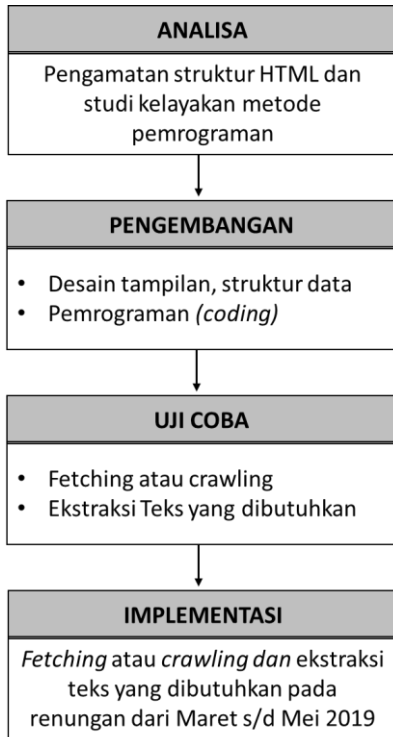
ANALISA

Pengamatan struktur HTML dan studi kelayakan metode pemrograman

PENGEMBANGAN

• Desain tampilan, struktur data
• Pemrograman *(coding)*

UJI COBA

• Fetching atau crawling
• Ekstraksi Teks yang dibutuhkan

IMPLEMENTASI

*Fetching* atau *crawling dan* ekstraksi teks yang dibutuhkan pada renungan dari Maret s/d Mei 2019